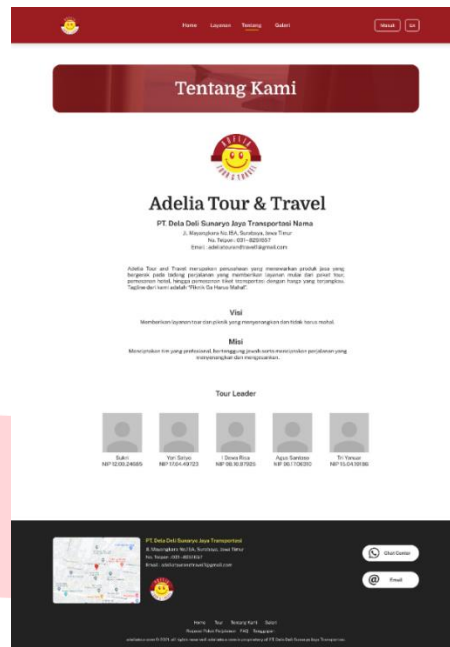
Home Layanan Tentang Galeri

Masuk EN

Tentang Kami

ADELIA TOUR & TRAVEL

Adelia Tour & Travel

PT. Dela Deli Sunaryo Jaya Transportasi Nama

Jl. Mayangkara No.8A, Surabaya, Jawa Timur

No. Telpon : 031-8291657

Email : adeliatourandtravel@gmail.com

Adelia Tour and Travel merupakan perusahaan yang menawarkan produk jasa yang bergerak pada bidang perjalanan yang memberikan layanan mulai dari paket tour, pemesanan hotel, hingga pemesanan tiket transportasi dengan harga yang terjangkau. Tagline dari kami adalah "Piknik Ga Harus Mahal".

Visi

Memberikan layanan tour dan piknik yang menyenangkan dan tidak harus mahal.

Misi

Menciptakan tim yang profesional, bertanggung jawab serta menciptakan perjalanan yang menyenangkan dan mengesankan.

Tour Leader

Sukri
NIP 12.09.24685

Yon Satya
NIP 17.04.49723

I Dewa Rica
NIP 08.10.87023

Agus Santoso
NIP 06.11.06310

Tri Yanuar
NIP 15.04.59186

PT. Dela Deli Sunaryo Jaya Transportasi

Jl. Mayangkara No.8A, Surabaya, Jawa Timur

No. Telpon : 031-8291657

Email : adeliatourandtravel@gmail.com

Chat Center

Email

Home Tour Tentang Kami Galeri

Ketentuan Paket Perjalanan FAQ Panggilan

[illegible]